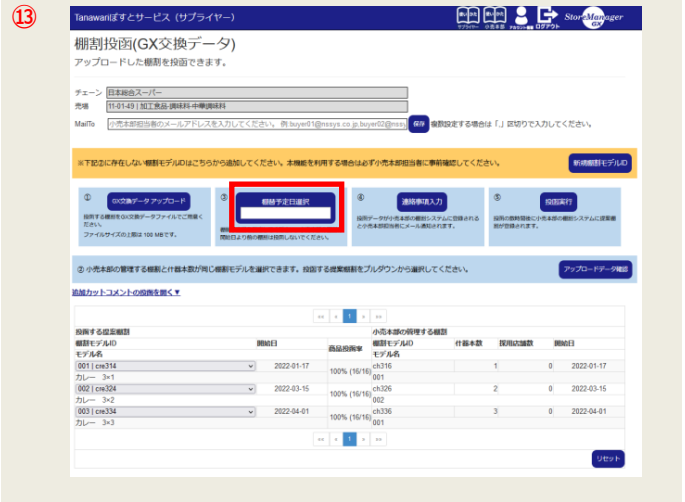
⑬

Tanawariぽすとサービス（サプライヤー） サプライヤー 小売本部 アカウント StoreManager GX ログアウト

棚割投函(GX交換データ)

アップロードした棚割を投函できます。

チェーン 日本総合スーパー

売場 11-01-49 | 加工食品-調味料-中華調味料

MailTo 小売本部担当者のメールアドレスを入力してください。 例:buyer01@nssys.co.jp,buyer02@nssy 保存 複数設定する場合は「,」区切りで入力してください。

※下記②に存在しない棚割モデルIDはこちらから追加してください。本機能を利用する場合は必ず小売本部担当者に事前確認してください。 新規棚割モデルID

① GX交換データ アップロード 投函する棚割をGX交換データファイルでご用意ください。 ファイルサイズの上限は 100 MBです。

② 棚替予定日選択 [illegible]

④ 連絡事項入力 採用データが小売本部の棚割システムに登録されると小売本部担当者にメール通知されます。

⑤ 投函実行 投函の数時間後に小売本部の棚割システムに提案棚が登録されます。

② 小売本部の管理する棚割と什器本数が同じ棚割モデルを選択できます。投函する提案棚割をプルダウンから選択してください。 アップロードデータ確認

追加カットコメントの投函を開く▼

投函する提案棚割

| 棚割モデルID モデル名 | 開始日 | 商品投函率 | 棚割モデルID モデル名 | 什器本数 | 採用店舗数 | 開始日 |
|---|---|---|---|---|---|---|
| 001 \| cre314 カレー 3×1 | 2022-01-17 | 100% (16/16) | ch316 001 | 1 | 0 | 2022-01-17 |
| 002 \| cre324 カレー 3×2 | 2022-03-15 | 100% (16/16) | ch326 002 | 2 | 0 | 2022-03-15 |
| 003 \| cre334 カレー 3×3 | 2022-04-01 | 100% (16/16) | ch336 001 | 3 | 0 | 2022-04-01 |

小売本部の管理する棚割

リセット